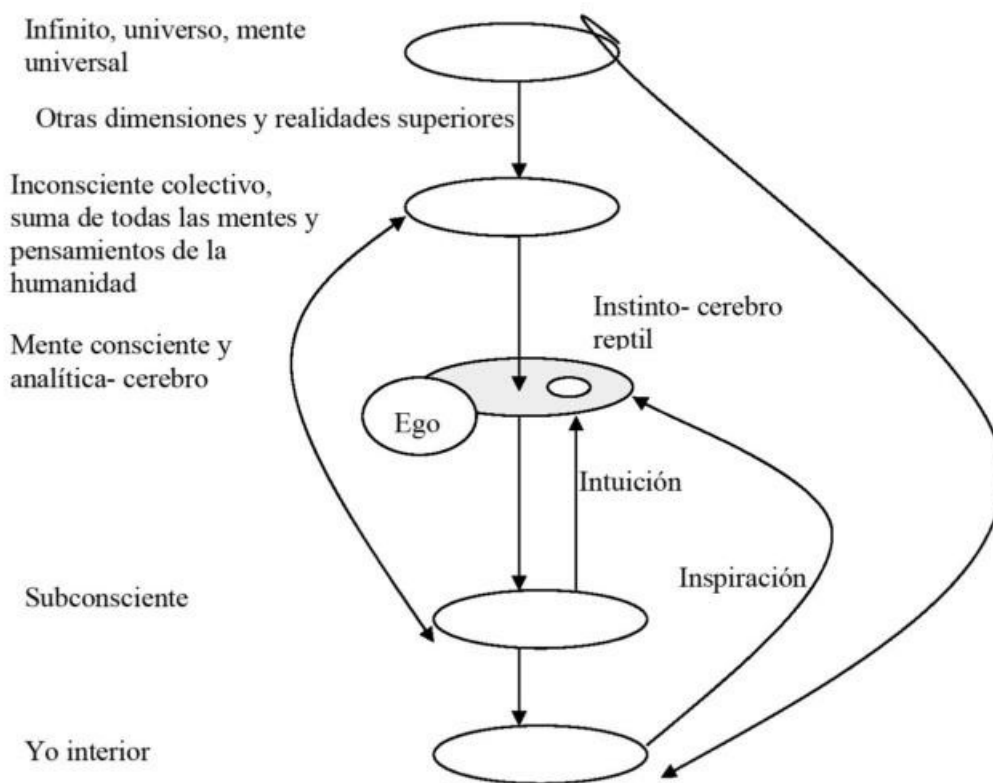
Infinito, universo, mente universal

Otras dimensiones y realidades superiores

Inconsciente colectivo, suma de todas las mentes y pensamientos de la humanidad

Instinto- cerebro reptil

Mente consciente y analítica- cerebro

Ego

Intuición

Inspiración

Subconsciente

Yo interior